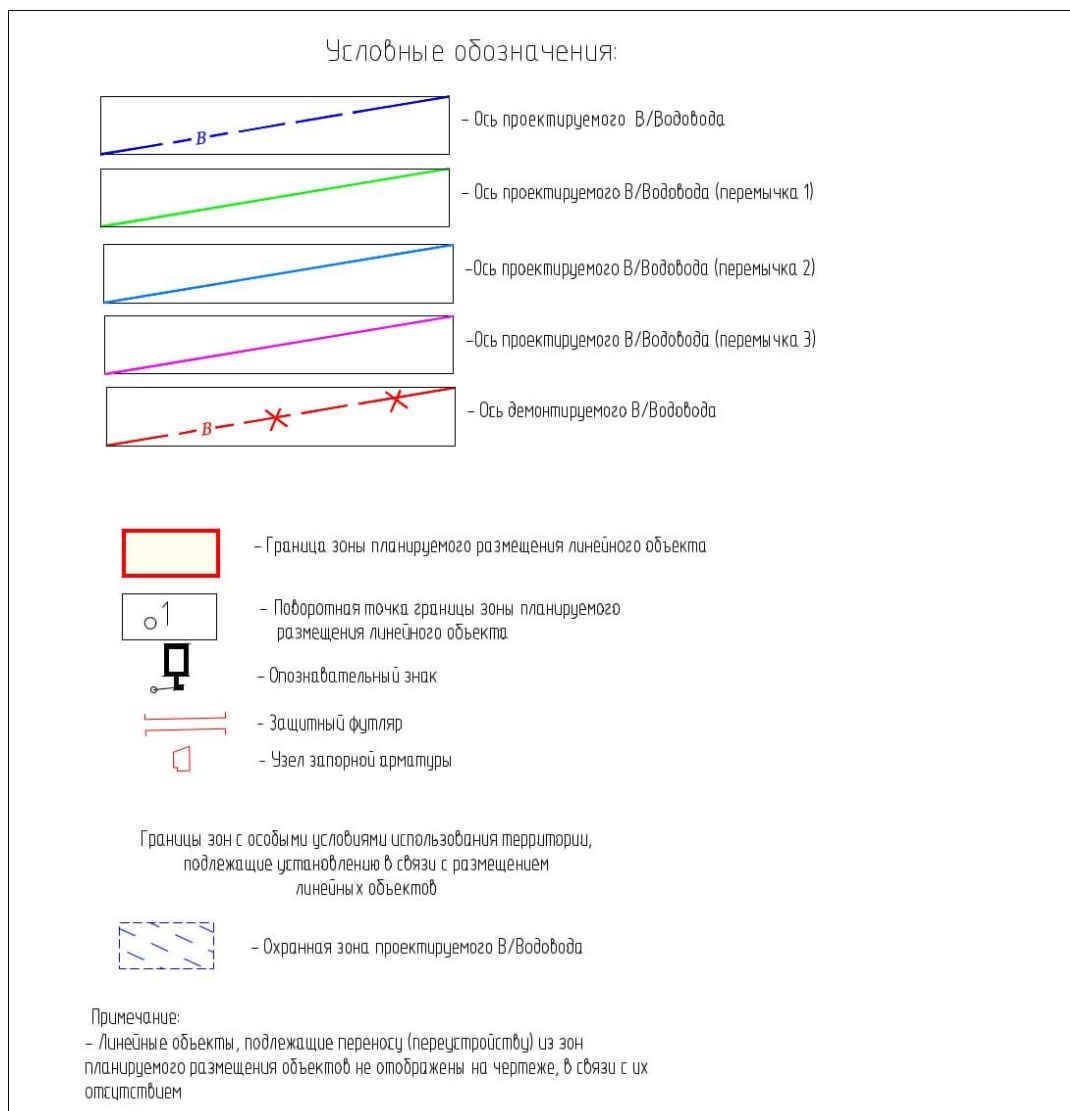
Условные обозначения:

B

- Ось проектируемого В/Водовода

- Ось проектируемого В/Водовода (перемычка 1)

-Ось проектируемого В/Водовода (перемычка 2)

-Ось проектируемого В/Водовода (перемычка 3)

B

- Ось демонтируемого В/Водовода

- Граница зоны планируемого размещения линейного объекта

1

- Поворотная точка границы зоны планируемого размещения линейного обьекта

- Опознавательный знак

- Защитный футляр

- Узел запорной арматуры

Границы зон с особыми условиями использования территории, подлежащие установлению в связи с размещением линейных обьектов

- Охранная зона проектируемого В/Водовода

Примечание:
- Линейные обьекты, подлежащие переносу (переустройству) из зон планируемого размещения объектов не отображены на чертеже, в связи с их отсутствием